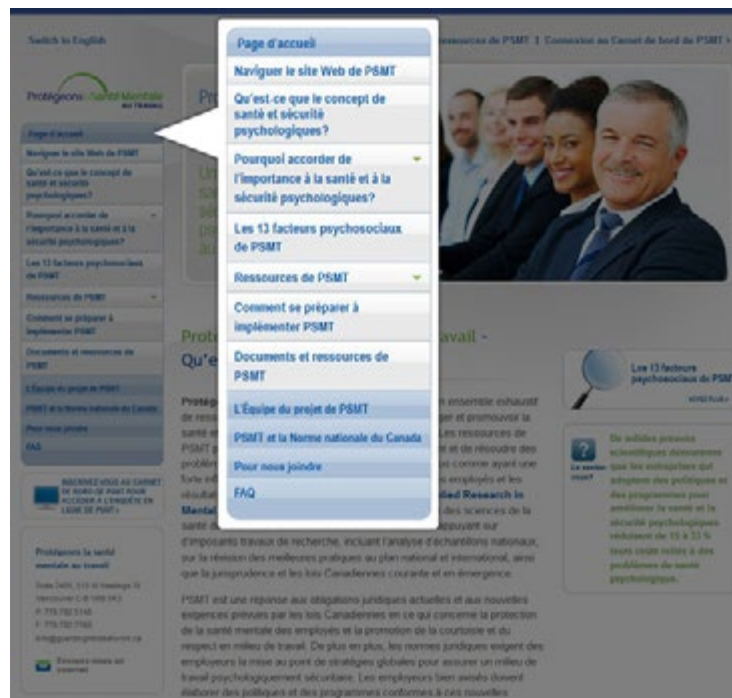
Switch to English

Ressources de PSMT | Connexion au Carnet de bord de PSMT »

Protégeons la Santé Mentale au travail

Page d'accueil
Naviguer le site Web de PSMT
Qu'est-ce que le concept de santé et sécurité psychologiques?
Pourquoi accorder de l'importance à la santé et à la sécurité psychologiques?
Les 13 facteurs psychosociaux de PSMT
Ressources de PSMT
Comment se préparer à implémenter PSMT
Documents et ressources de PSMT
L'Équipe du projet de PSMT
PSMT et la Norme nationale du Canada
Pour nous joindre
FAQ

Page d'accueil
Naviguer le site Web de PSMT
Qu'est-ce que le concept de santé et sécurité psychologiques?
Pourquoi accorder de l'importance à la santé et à la sécurité psychologiques?
Les 13 facteurs psychosociaux de PSMT
Ressources de PSMT
Comment se préparer à implémenter PSMT
Documents et ressources de PSMT
L'Équipe du projet de PSMT
PSMT et la Norme nationale du Canada
Pour nous joindre
FAQ

INSCRIVEZ-VOUS AU CARNET DE BORD DE PSMT POUR ACCÉDER À L'ENQUÊTE EN LIGNE DE PSMT »

Protégeons la santé mentale au travail

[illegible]

Protégeons la santé mentale au travail - Qu'e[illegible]

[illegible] ensemble exhaustif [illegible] et promouvoir la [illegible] Les ressources de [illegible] et de résoudre des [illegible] comme ayant une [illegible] employés et les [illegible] Research in Mental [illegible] des sciences de la santé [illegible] appuyant sur d'imposants travaux de recherche, incluant l'analyse d'échantillons nationaux, sur la révision des meilleures pratiques au plan national et international, ainsi que la jurisprudence et les lois Canadiennes courante et en émergence.

PSMT est une réponse aux obligations juridiques actuelles et aux nouvelles exigences prévues par les lois Canadiennes en ce qui concerne la protection de la santé mentale des employés et la promotion de la courtoisie et du respect en milieu de travail. De plus en plus, les normes juridiques exigent des employeurs la mise au point de stratégies globales pour assurer un milieu de travail psychologiquement sécuritaire. Les employeurs bien avisés doivent élaborer des politiques et des programmes conformes à ces nouvelles

Les 13 facteurs psychosociaux de PSM
VOIR PLUS »

Le saviez-vous?
De solides preuves scientifiques démontrent que les entreprises qui adoptent des politiques et des programmes pour améliorer la santé et la sécurité psychologiques réduisent de 15 à 33 % leurs coûts reliés à des problèmes de santé psychologique.